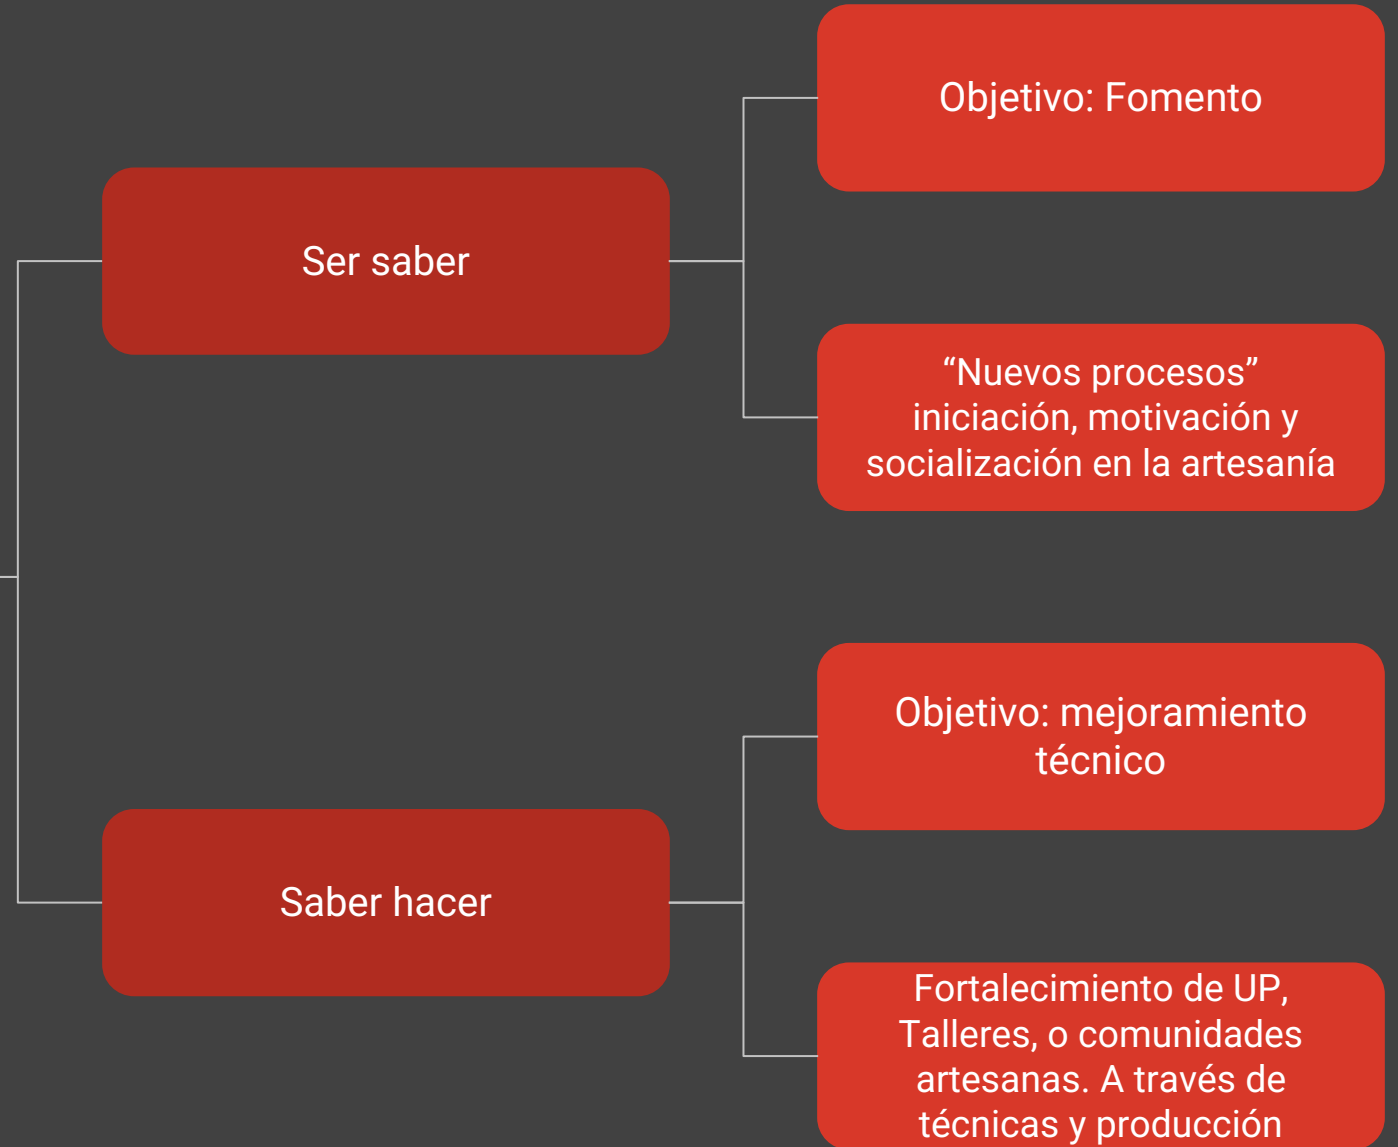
Ser saber

Objetivo: Fomento

“Nuevos procesos” iniciación, motivación y socialización en la artesanía

Saber hacer

Objetivo: mejoramiento técnico

Fortalecimiento de UP, Talleres, o comunidades artesanas. A través de técnicas y producción